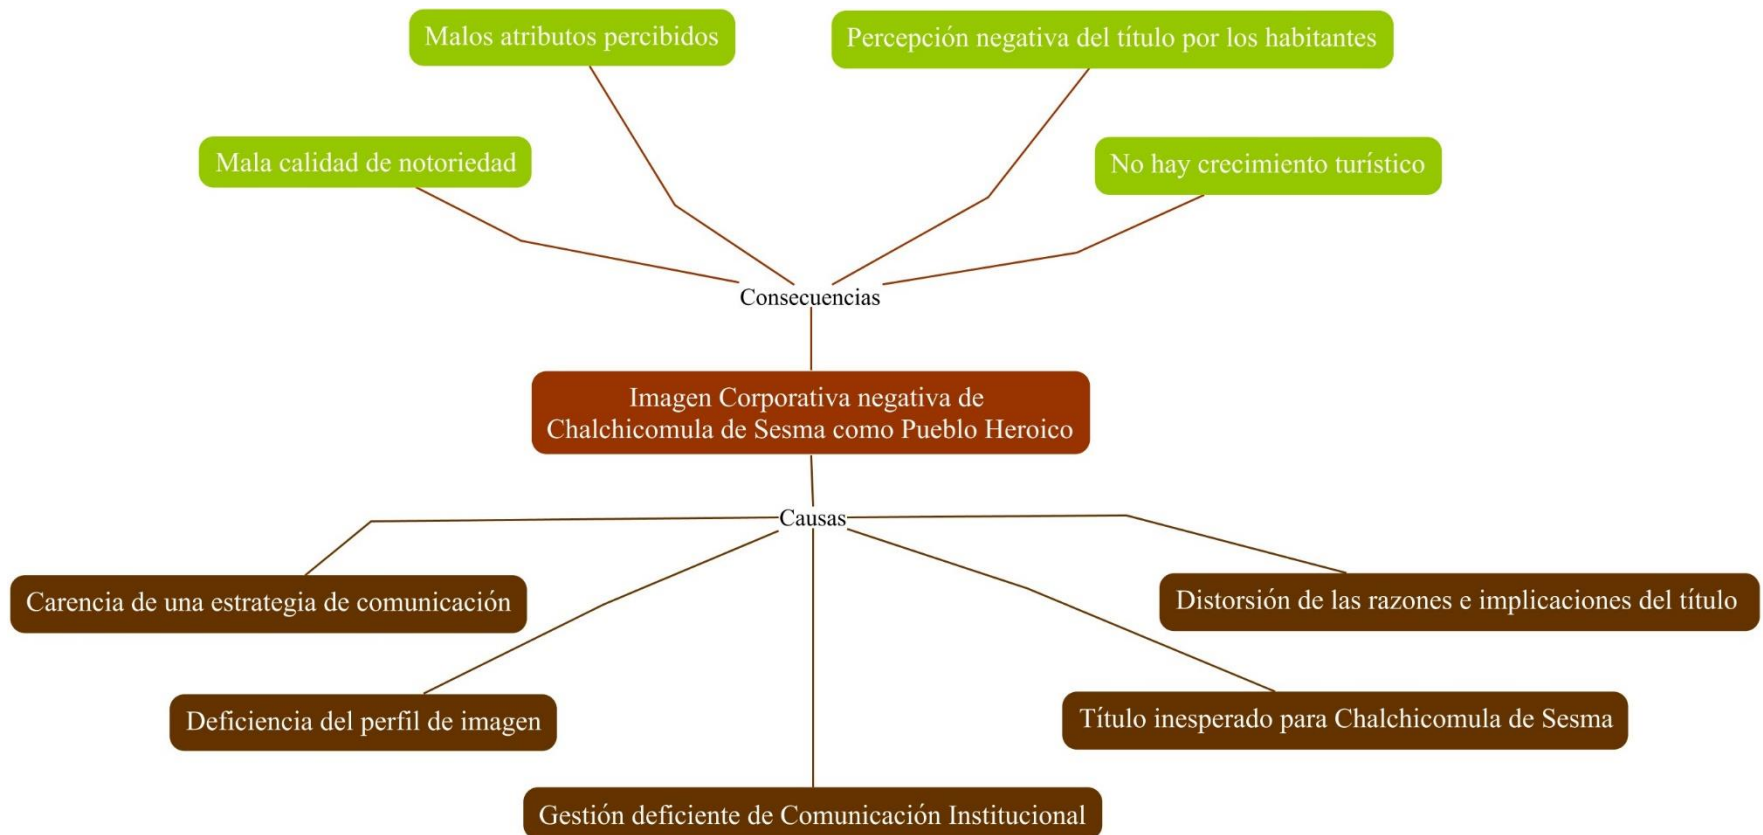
Malos atributos percibidos

Percepción negativa del título por los habitantes

Mala calidad de notoriedad

No hay crecimiento turístico

Consecuencias

Imagen Corporativa negativa de Chalchicomula de Sesma como Pueblo Heroico

Causas

Carencia de una estrategia de comunicación

Distorsión de las razones e implicaciones del título

Deficiencia del perfil de imagen

Título inesperado para Chalchicomula de Sesma

Gestión deficiente de Comunicación Institucional